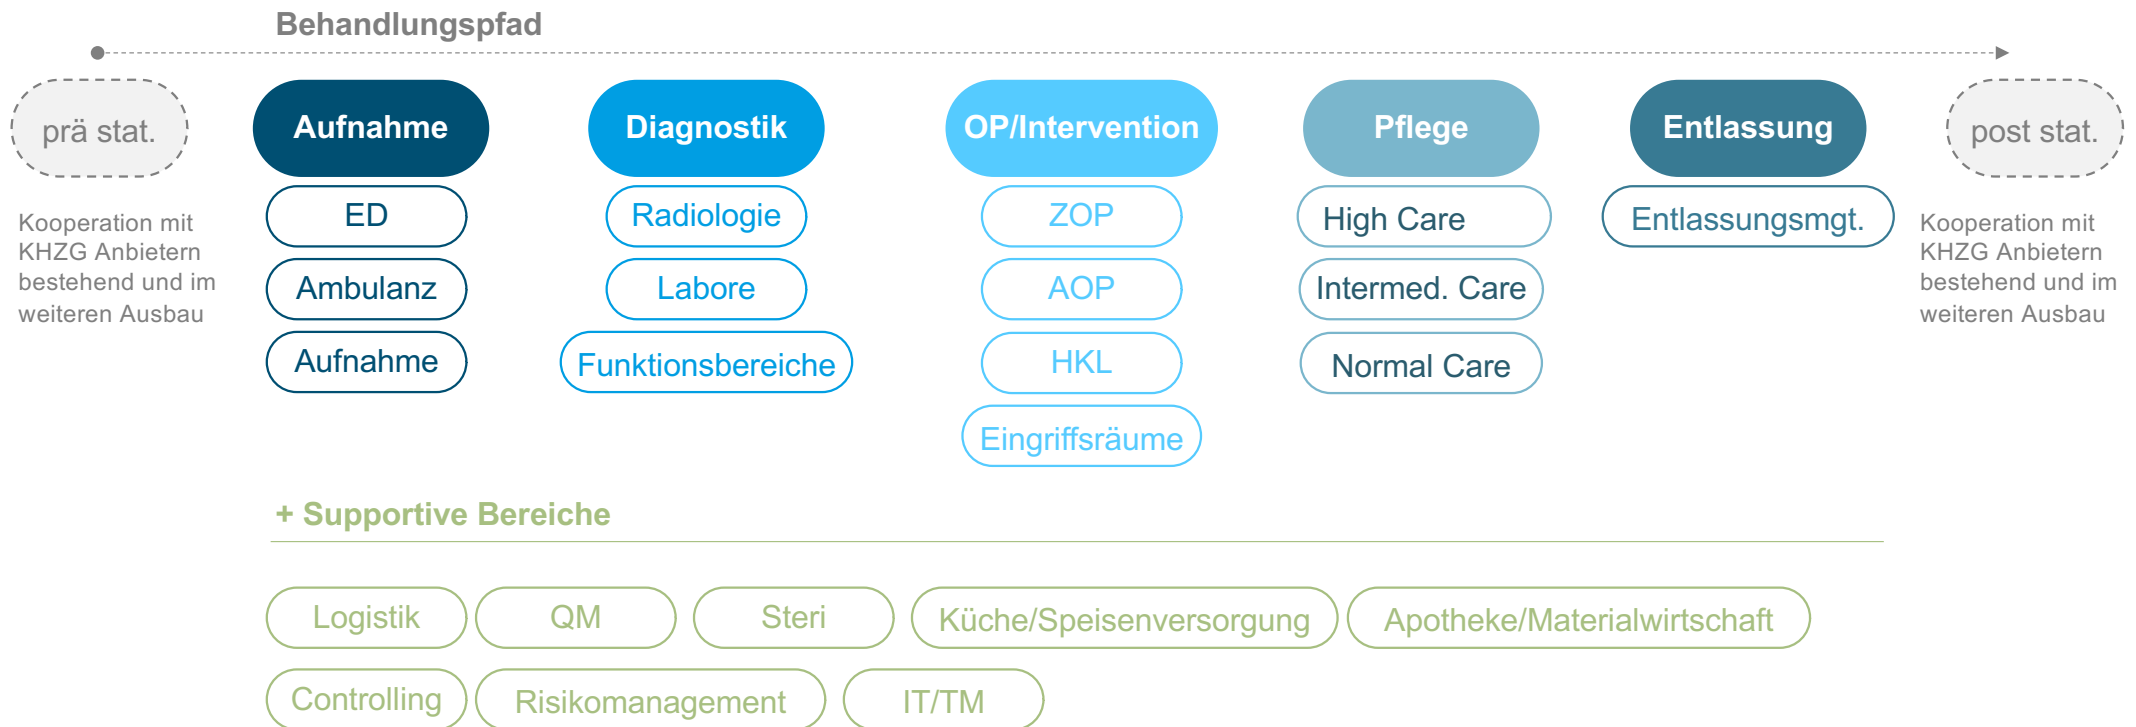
Behandlungspfad

prä stat.

Kooperation mit KHZG Anbietern bestehend und im weiteren Ausbau

Aufnahme

ED

Ambulanz

Aufnahme

Diagnostik

Radiologie

Labore

Funktionsbereiche

OP/Intervention

ZOP

AOP

HKL

Eingriffsräume

Pflege

High Care

Intermed. Care

Normal Care

Entlassung

Entlassungsmgt.

post stat.

Kooperation mit KHZG Anbietern bestehend und im weiteren Ausbau

+ Supportive Bereiche

Logistik

QM

Steri

Küche/Speisenversorgung

Apotheke/Materialwirtschaft

Controlling

Risikomanagement

IT/TM